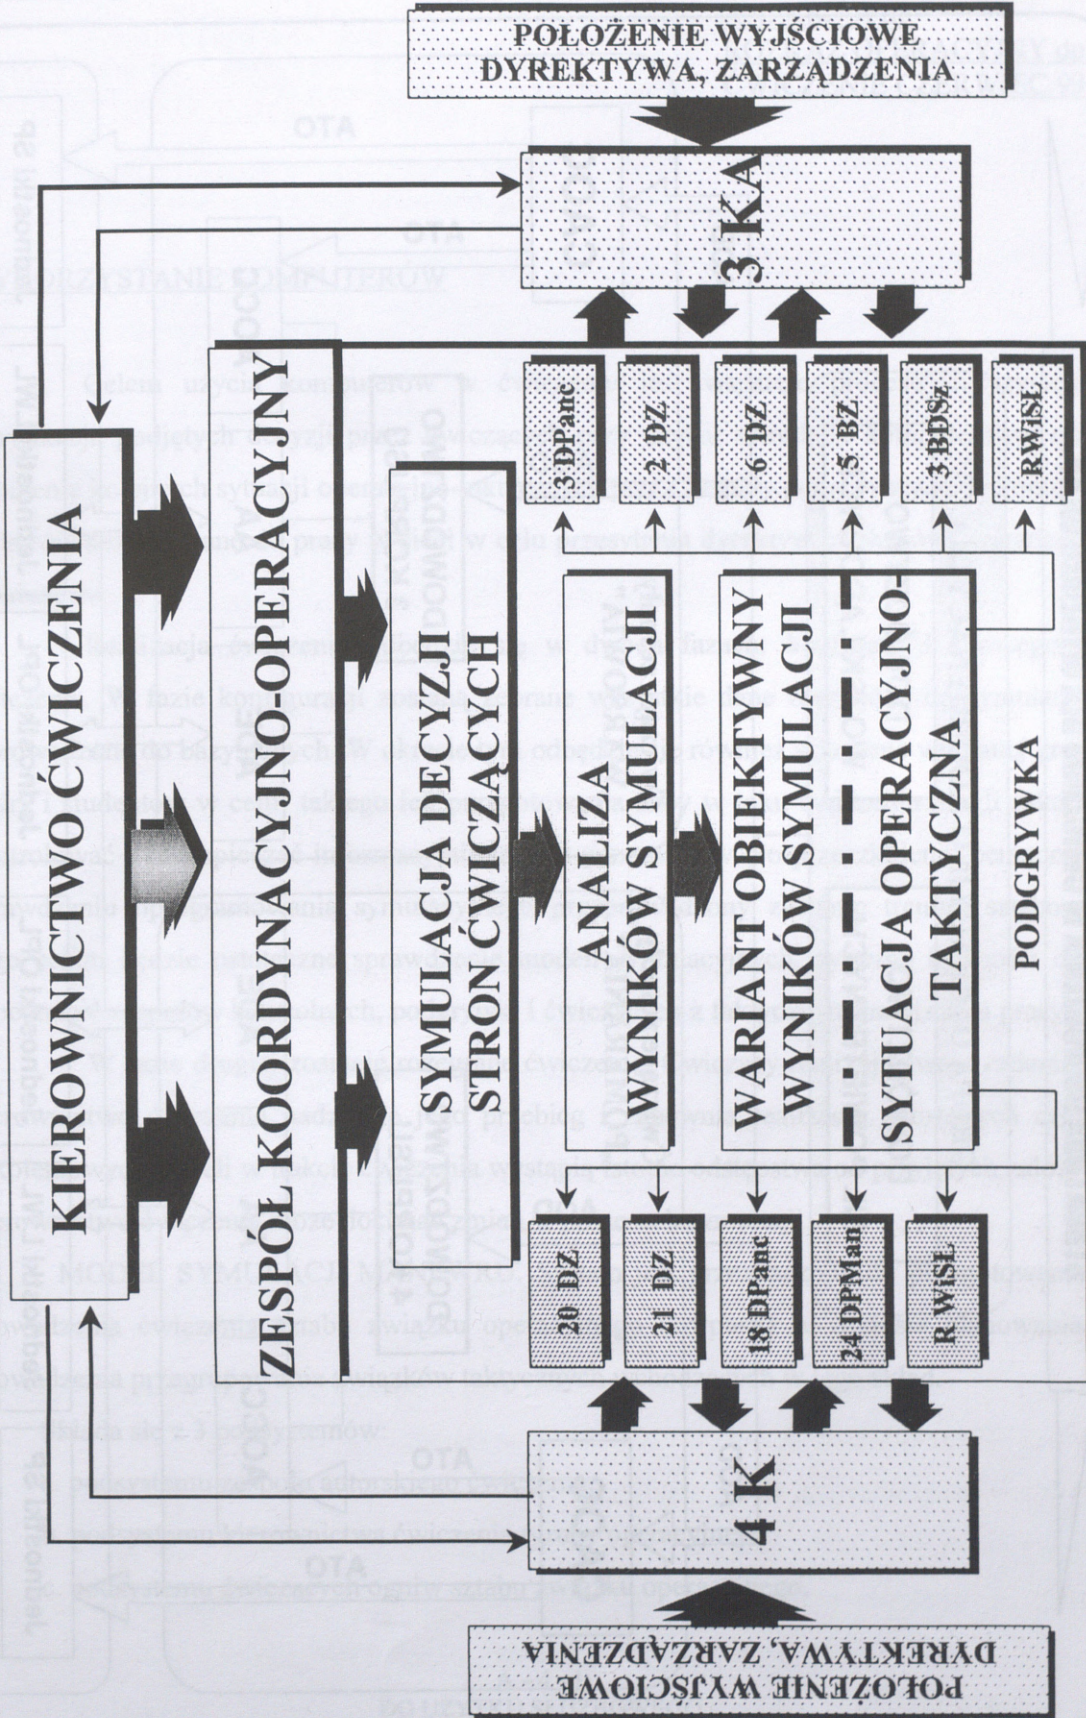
POŁOŻENIE WYJŚCIOWE
DYREKTYWA, ZARZĄDZENIA

3 KA

KIEROWNICTWO ĆWICZENIA

ZESPÓŁ KOORDYNACYJNO-OPERACYJNY

SYMULACJA DECYZJI STRON ĆWICZĄCYCH

ANALIZA WYNIKÓW SYMULACJI

WARIANT OBIEKTYWNY WYNIKÓW SYMULACJI

SYTUACJA OPERACYJNO-TAKTYCZNA

PODGRYWKA

3 DPanc

2 DZ

6 DZ

5 BZ

3 BDSz

RWiSŁ

20 DZ

21 DZ

18 DPanc

24 DPMan

R WiSŁ

4 K

POŁOŻENIE WYJŚCIOWE
DYREKTYWA, ZARZĄDZENIA